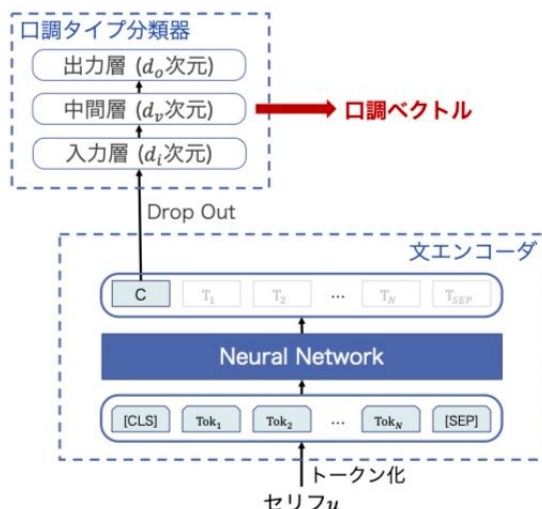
口調タイプ分類器

出力層 ($d_o$次元)

中間層 ($d_v$次元)

入力層 ($d_i$次元)

口調ベクトル

Drop Out

文エンコーダ

C

$T_1$

$T_2$

…

$T_N$

$T_{SEP}$

Neural Network

[CLS]

$Tok_1$

$Tok_2$

…

$Tok_N$

[SEP]

トークン化

セリフ$u$